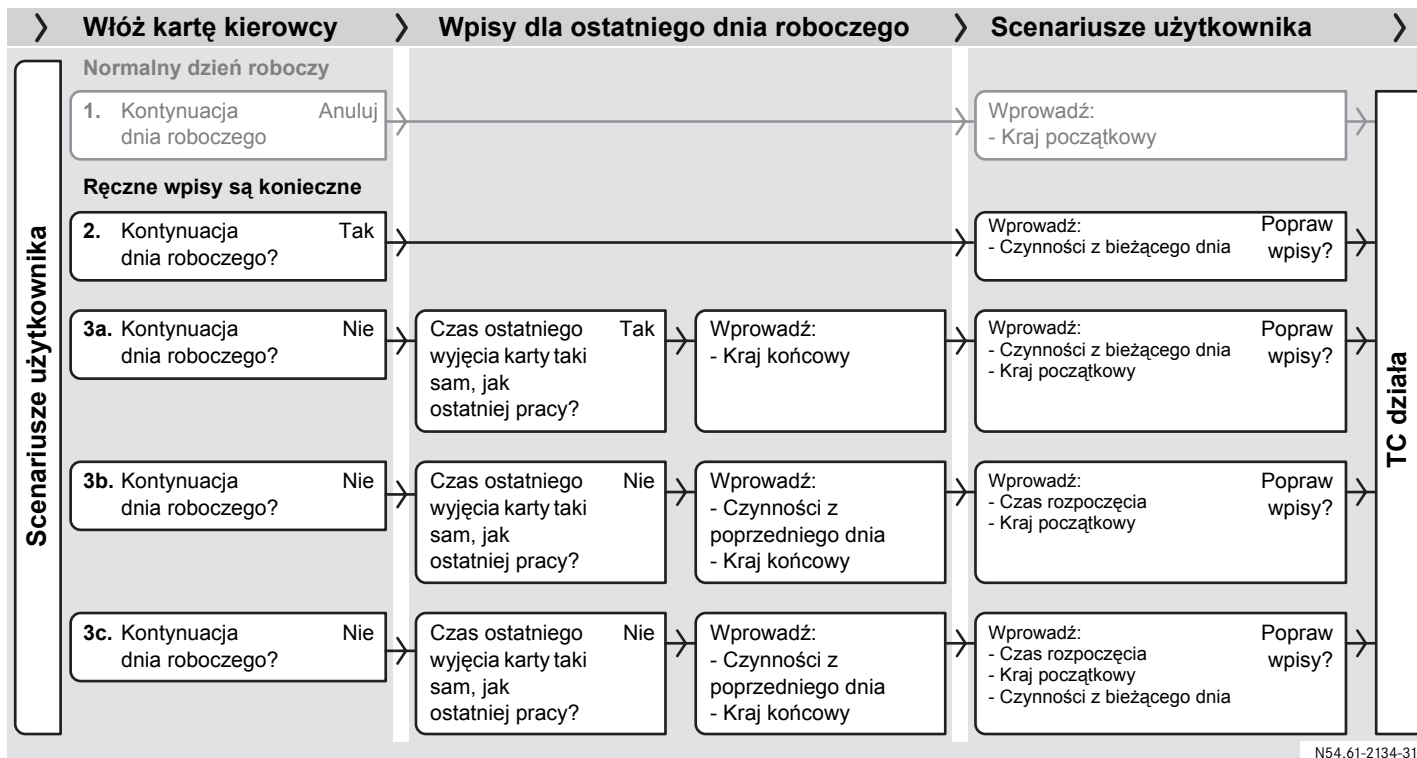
Włóż kartę kierowcy
Wpisy dla ostatniego dnia roboczego
Scenariusze użytkownika

Scenariusze użytkownika

Normalny dzień roboczy

1. Kontynuacja dnia roboczego
Anuluj

Wprowadź:
- Kraj początkowy

Ręczne wpisy są konieczne

2. Kontynuacja dnia roboczego?
Tak

Wprowadź:
- Czynności z bieżącego dnia
Popraw wpisy?

3a. Kontynuacja dnia roboczego?
Nie

Czas ostatniego wyjęcia karty taki sam, jak ostatniej pracy?
Tak

Wprowadź:
- Kraj końcowy

Wprowadź:
- Czynności z bieżącego dnia
- Kraj początkowy
Popraw wpisy?

3b. Kontynuacja dnia roboczego?
Nie

Czas ostatniego wyjęcia karty taki sam, jak ostatniej pracy?
Nie

Wprowadź:
- Czynności z poprzedniego dnia
- Kraj końcowy

Wprowadź:
- Czas rozpoczęcia
- Kraj początkowy
Popraw wpisy?

3c. Kontynuacja dnia roboczego?
Nie

Czas ostatniego wyjęcia karty taki sam, jak ostatniej pracy?
Nie

Wprowadź:
- Czynności z poprzedniego dnia
- Kraj końcowy

Wprowadź:
- Czas rozpoczęcia
- Kraj początkowy
- Czynności z bieżącego dnia
Popraw wpisy?

TC działa

N54.61-2134-31